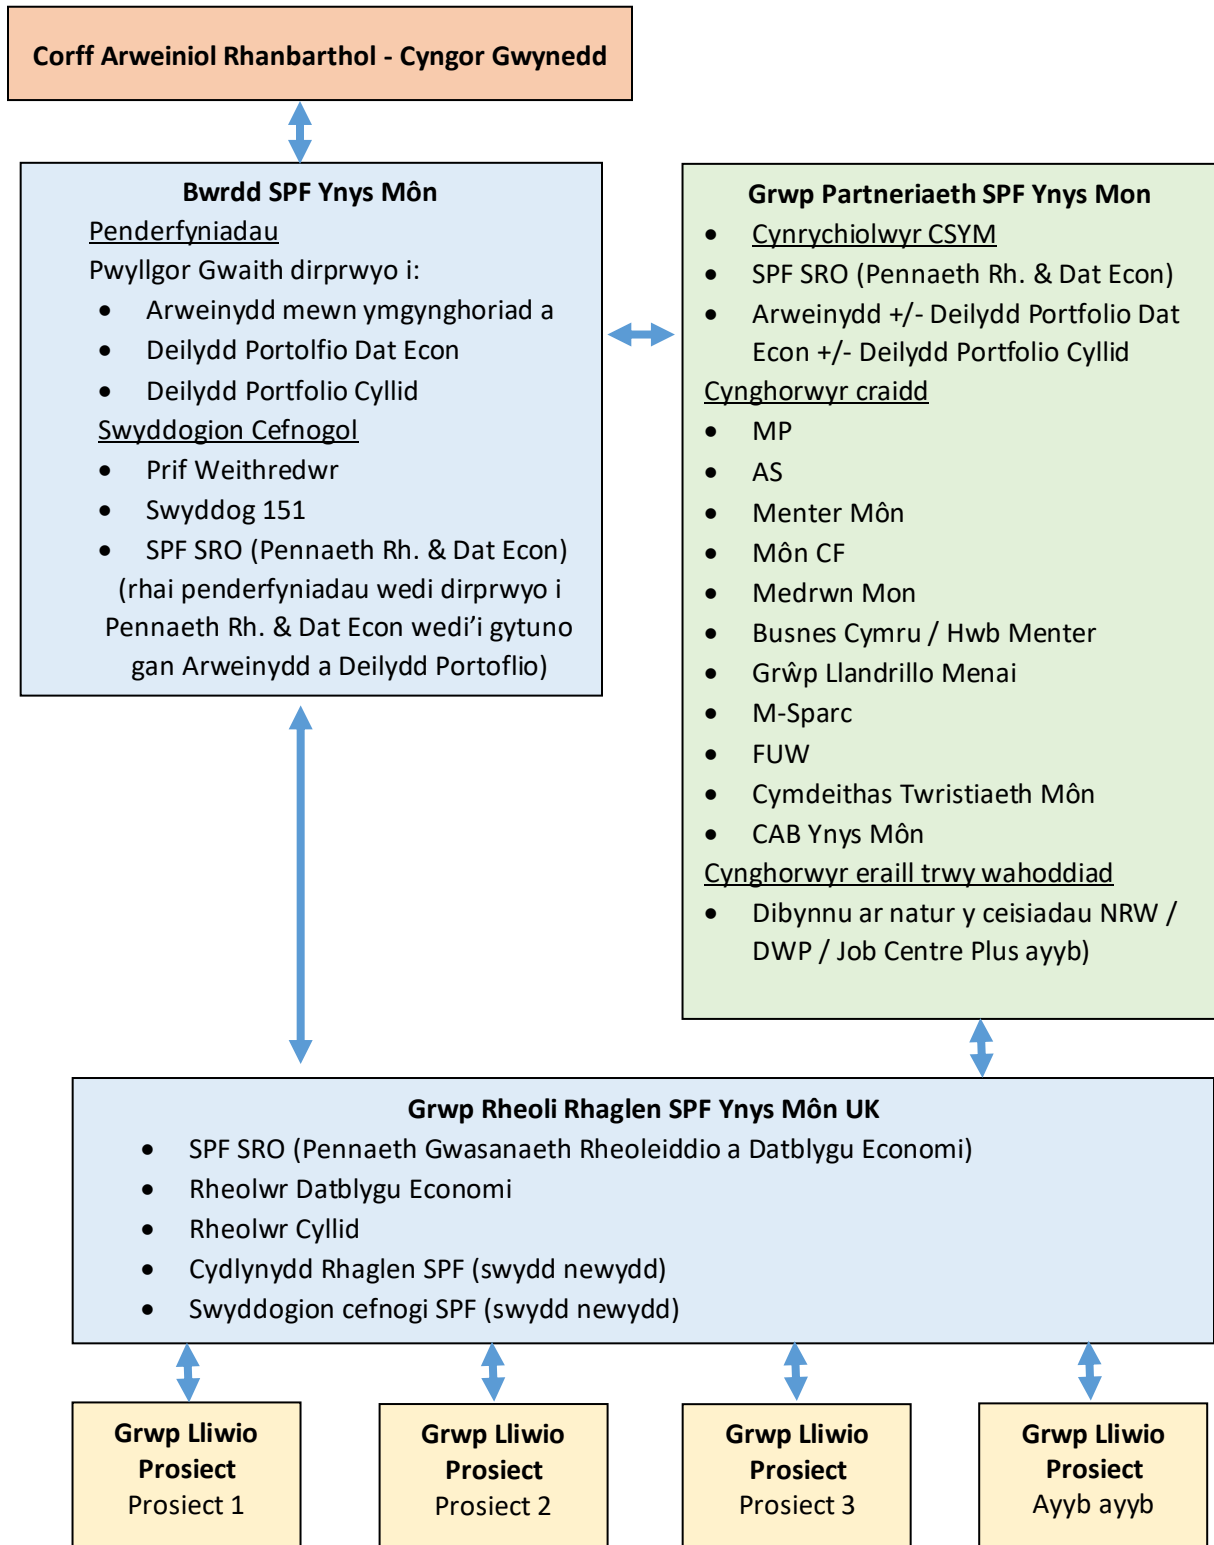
Corff Arweiniol Rhanbarthol - Cyngor Gwynedd

Bwrdd SPF Ynys Môn
Penderfyniadau
Pwyllgor Gwaith dirprwyo i:
- Arweinydd mewn ymgynghoriad a
- Deilydd Portolfio Dat Econ
- Deilydd Portfolio Cyllid
Swyddogion Cefnogol
- Prif Weithredwr
- Swyddog 151
- SPF SRO (Pennaeth Rh. & Dat Econ)
(rhai penderfyniadau wedi dirprwyo i Pennaeth Rh. & Dat Econ wedi'i gytuno gan Arweinydd a Deilydd Portoflio)

Grwp Partneriaeth SPF Ynys Mon
- Cynrychiolwyr CSYM
- SPF SRO (Pennaeth Rh. & Dat Econ)
- Arweinydd +/- Deilydd Portfolio Dat Econ +/- Deilydd Portfolio Cyllid
Cynghorwyr craidd
- MP
- AS
- Menter Môn
- Môn CF
- Medrwn Mon
- Busnes Cymru / Hwb Menter
- Grŵp Llandrillo Menai
- M-Sparc
- FUW
- Cymdeithas Twristiaeth Môn
- CAB Ynys Môn
Cynghorwyr eraill trwy wahoddiad
- Dibynnu ar natur y ceisiadau NRW / DWP / Job Centre Plus ayyb)

Grwp Rheoli Rhaglen SPF Ynys Môn UK
- SPF SRO (Pennaeth Gwasanaeth Rheoleiddio a Datblygu Economi)
- Rheolwr Datblygu Economi
- Rheolwr Cyllid
- Cydlynydd Rhaglen SPF (swydd newydd)
- Swyddogion cefnogi SPF (swydd newydd)

Grwp Lliwio Prosiect
Prosiect 1

Grwp Lliwio Prosiect
Prosiect 2

Grwp Lliwio Prosiect
Prosiect 3

Grwp Lliwio Prosiect
Ayyb ayyb